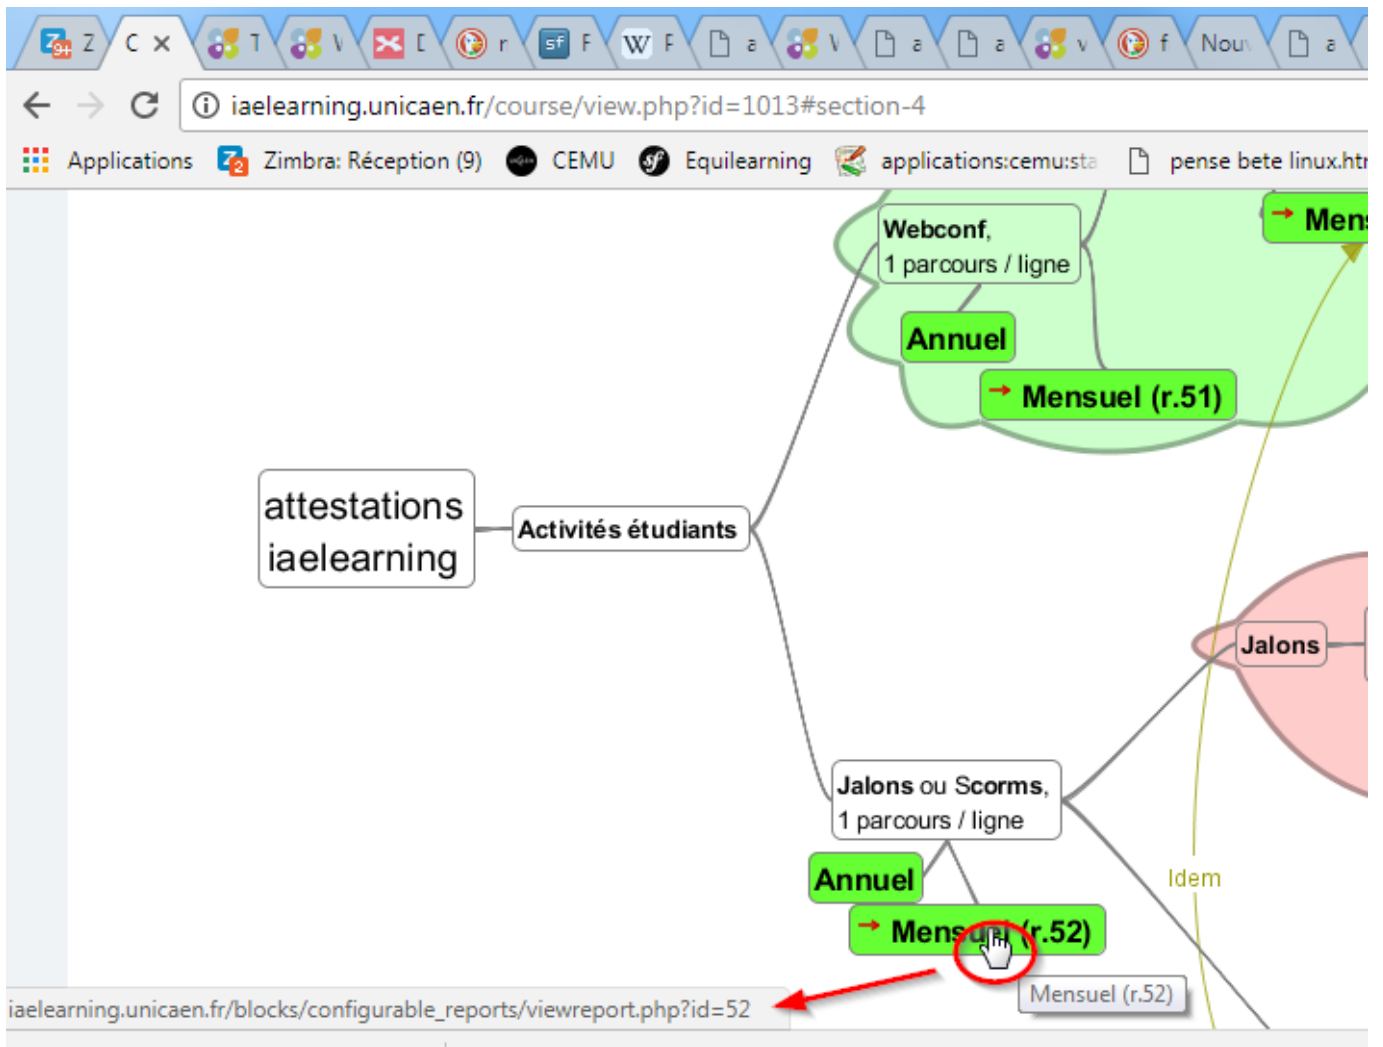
Z C × T V [ r F W F a V a a v f Nou a

iaelearning.unicaen.fr/course/view.php?id=1013#section-4

Applications Zimbra: Réception (9) CEMU Equilearning applications:cemu:sta pense bete linux.htr

Webconf, 1 parcours / ligne

Mens

Annuel

Mensuel (r.51)

attestations iaelearning

Activités étudiants

Jalons

Jalons ou Scorms, 1 parcours / ligne

Idem

Annuel

Mensuel (r.52)

Mensuel (r.52)

iaelearning.unicaen.fr/blocks/configurable_reports/viewreport.php?id=52